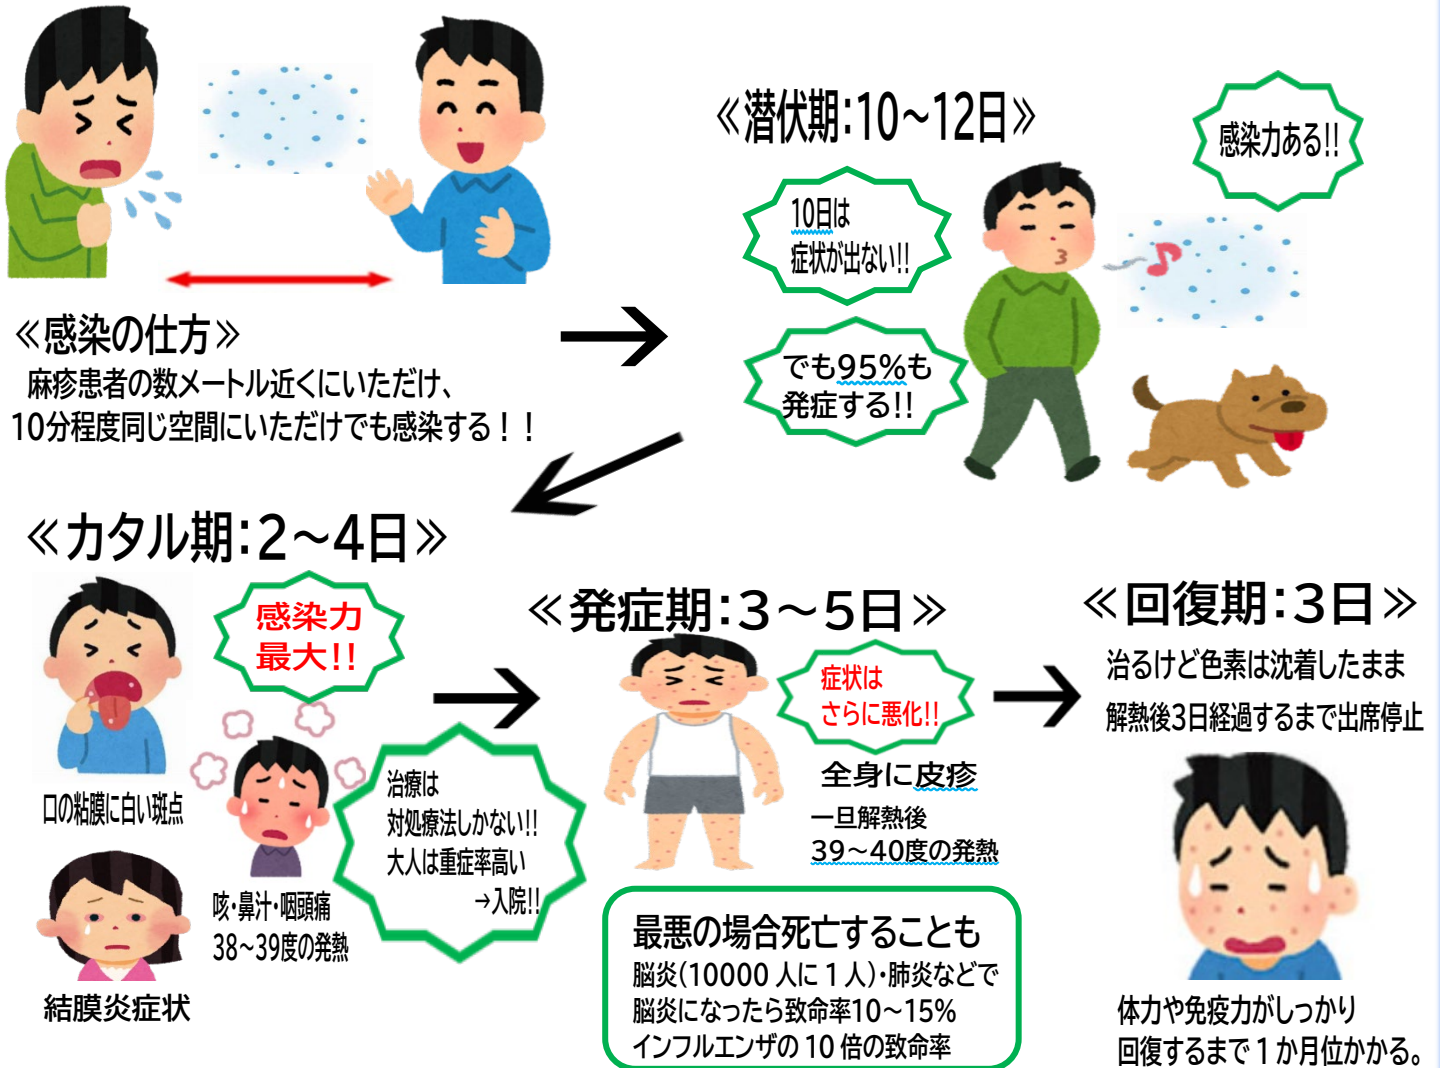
≪潜伏期:10~12日≫

感染力ある!!

10日は
症状が出ない!!

でも95%も
発症する!!

≪感染の仕方≫
麻疹患者の数メートル近くにいただけ、
10分程度同じ空間にいただけでも感染する!!

≪カタル期:2~4日≫

感染力
最大!!

口の粘膜に白い斑点

結膜炎症状

咳・鼻汁・咽頭痛
38~39度の発熱

治療は
対処療法しかない!!
大人は重症率高い
→入院!!

≪発症期:3~5日≫

症状は
さらに悪化!!

全身に皮疹

一旦解熱後
39~40度の発熱

最悪の場合死亡することも
脳炎(10000人に1人)・肺炎などで
脳炎になったら致命率10~15%
インフルエンザの10倍の致命率

≪回復期:3日≫
治るけど色素は沈着したまま
解熱後3日経過するまで出席停止

体力や免疫力がしっかり
回復するまで1か月位かかる。